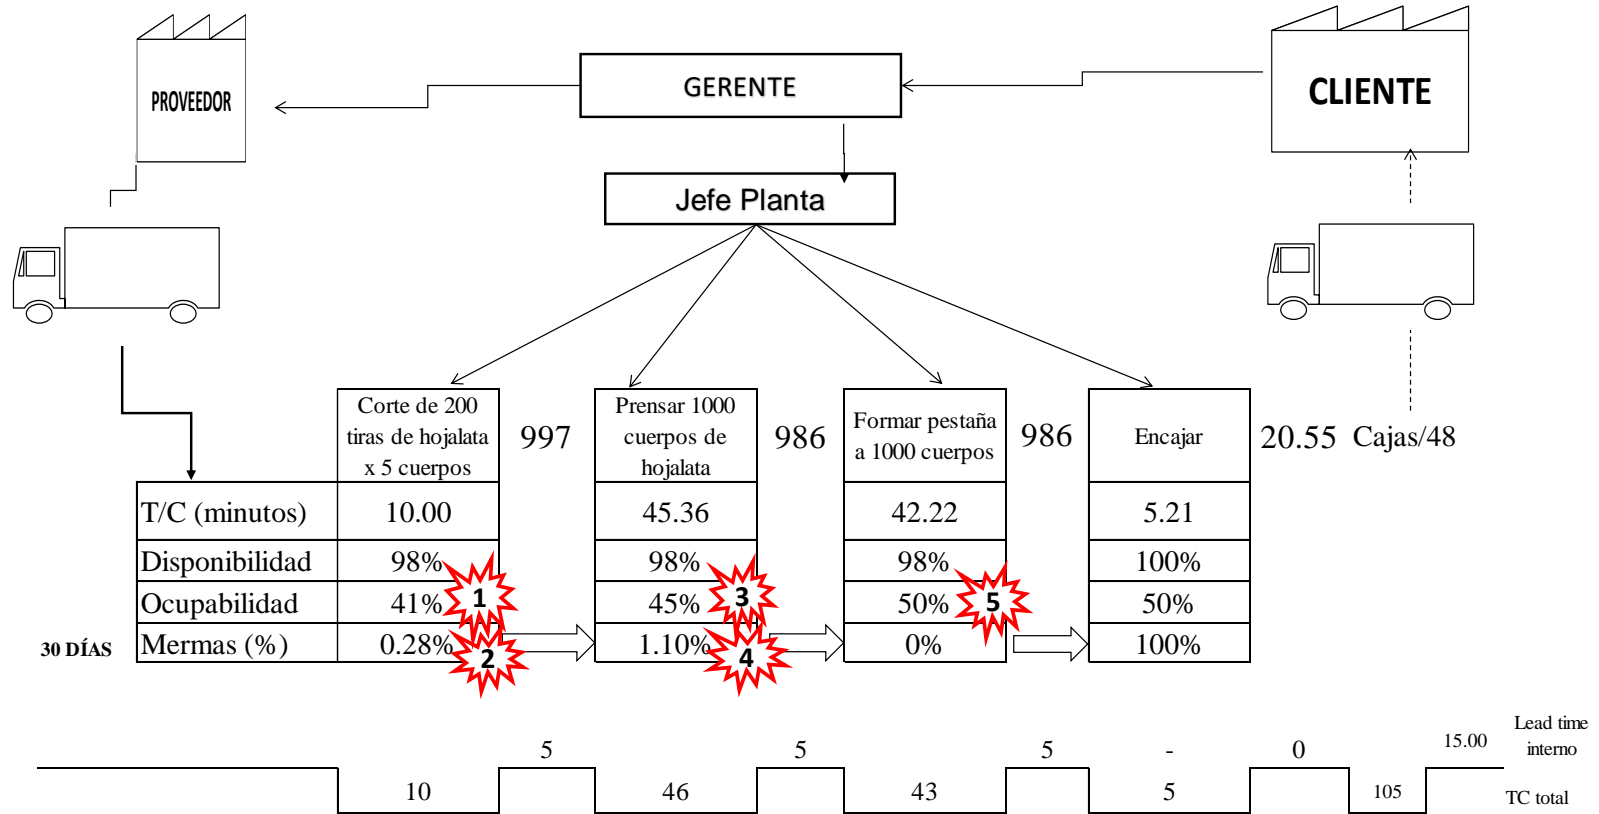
PROVEEDOR

GERENTE

CLIENTE

Jefe Planta

| | Corte de 200 tiras de hojalata x 5 cuerpos |
|---|---|
| T/C (minutos) | 10.00 |
| Disponibilidad | 98% |
| Ocupabilidad | 41% |
| Mermas (%) | 0.28% |

997

| Prensar 1000 cuerpos de hojalata |
|---|
| 45.36 |
| 98% |
| 45% |
| 1.10% |

986

| Formar pestaña a 1000 cuerpos |
|---|
| 42.22 |
| 98% |
| 50% |
| 0% |

986

| Encajar |
|---|
| 5.21 |
| 100% |
| 50% |
| 100% |

20.55 Cajas/48

30 DÍAS

1 2 3 4 5

5 5 5 - 0 15.00 Lead time interno

10 46 43 5 105 TC total